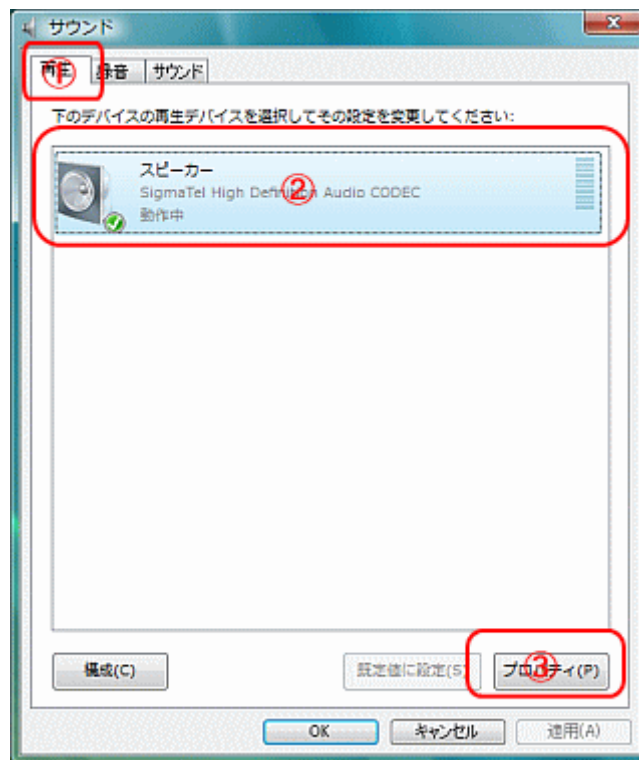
サウンド

再生 ① 録音 サウンド

下のデバイスの再生デバイスを選択してその設定を変更してください:

スピーカー
SigmaTel High Defini② Audio CODEC
動作中

構成(C)

既定値に設定(S)

プロ③ティ(P)

OK キャンセル 適用(A)